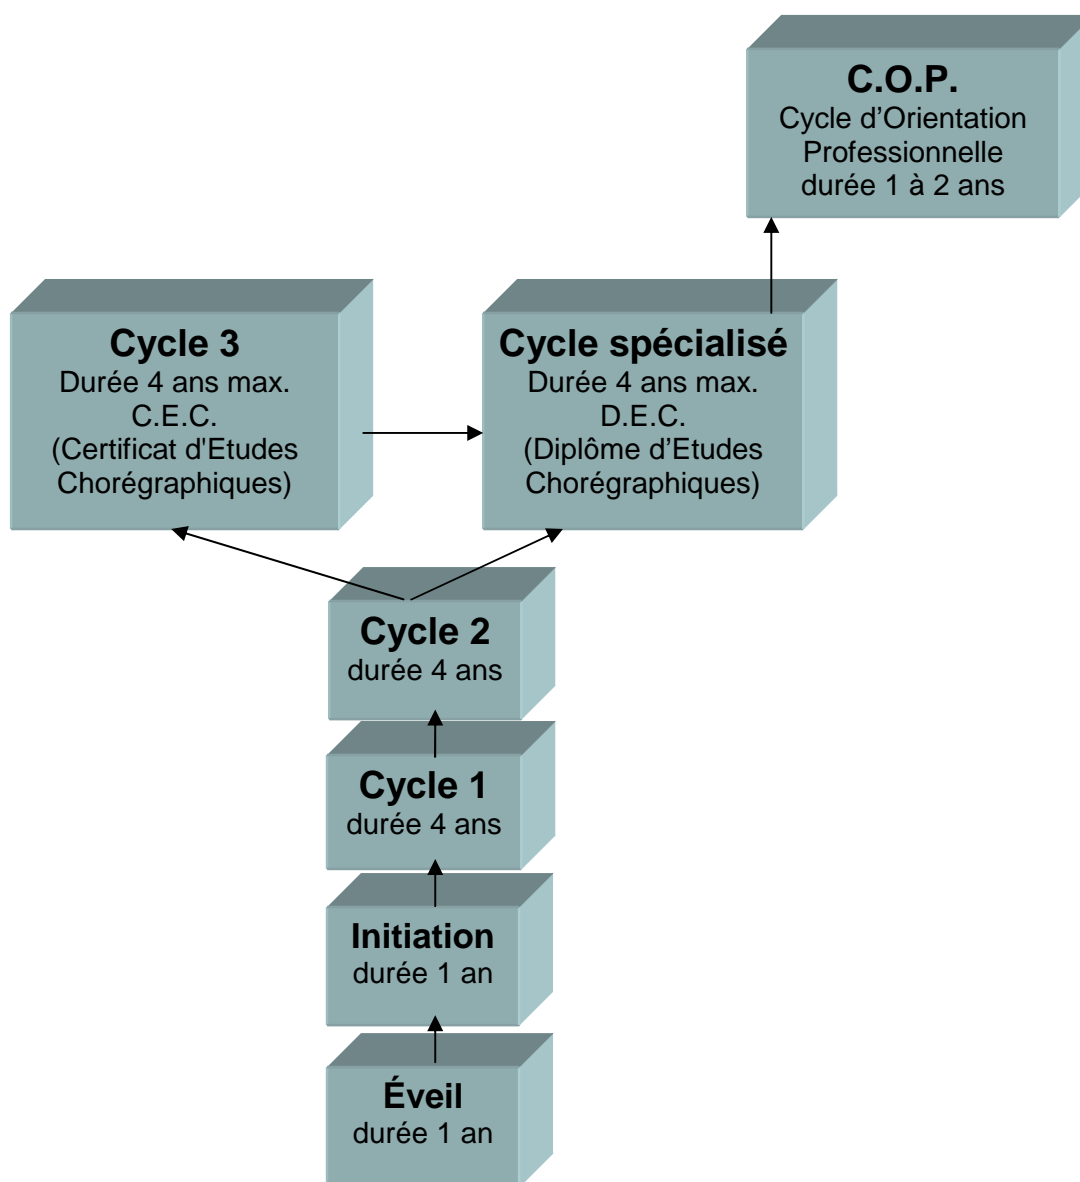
C.O.P.
Cycle d’Orientation Professionnelle
durée 1 à 2 ans

Cycle 3
Durée 4 ans max.
C.E.C.
(Certificat d'Etudes Chorégraphiques)

Cycle spécialisé
Durée 4 ans max.
D.E.C.
(Diplôme d’Etudes Chorégraphiques)

Cycle 2
durée 4 ans

Cycle 1
durée 4 ans

Initiation
durée 1 an

Éveil
durée 1 an